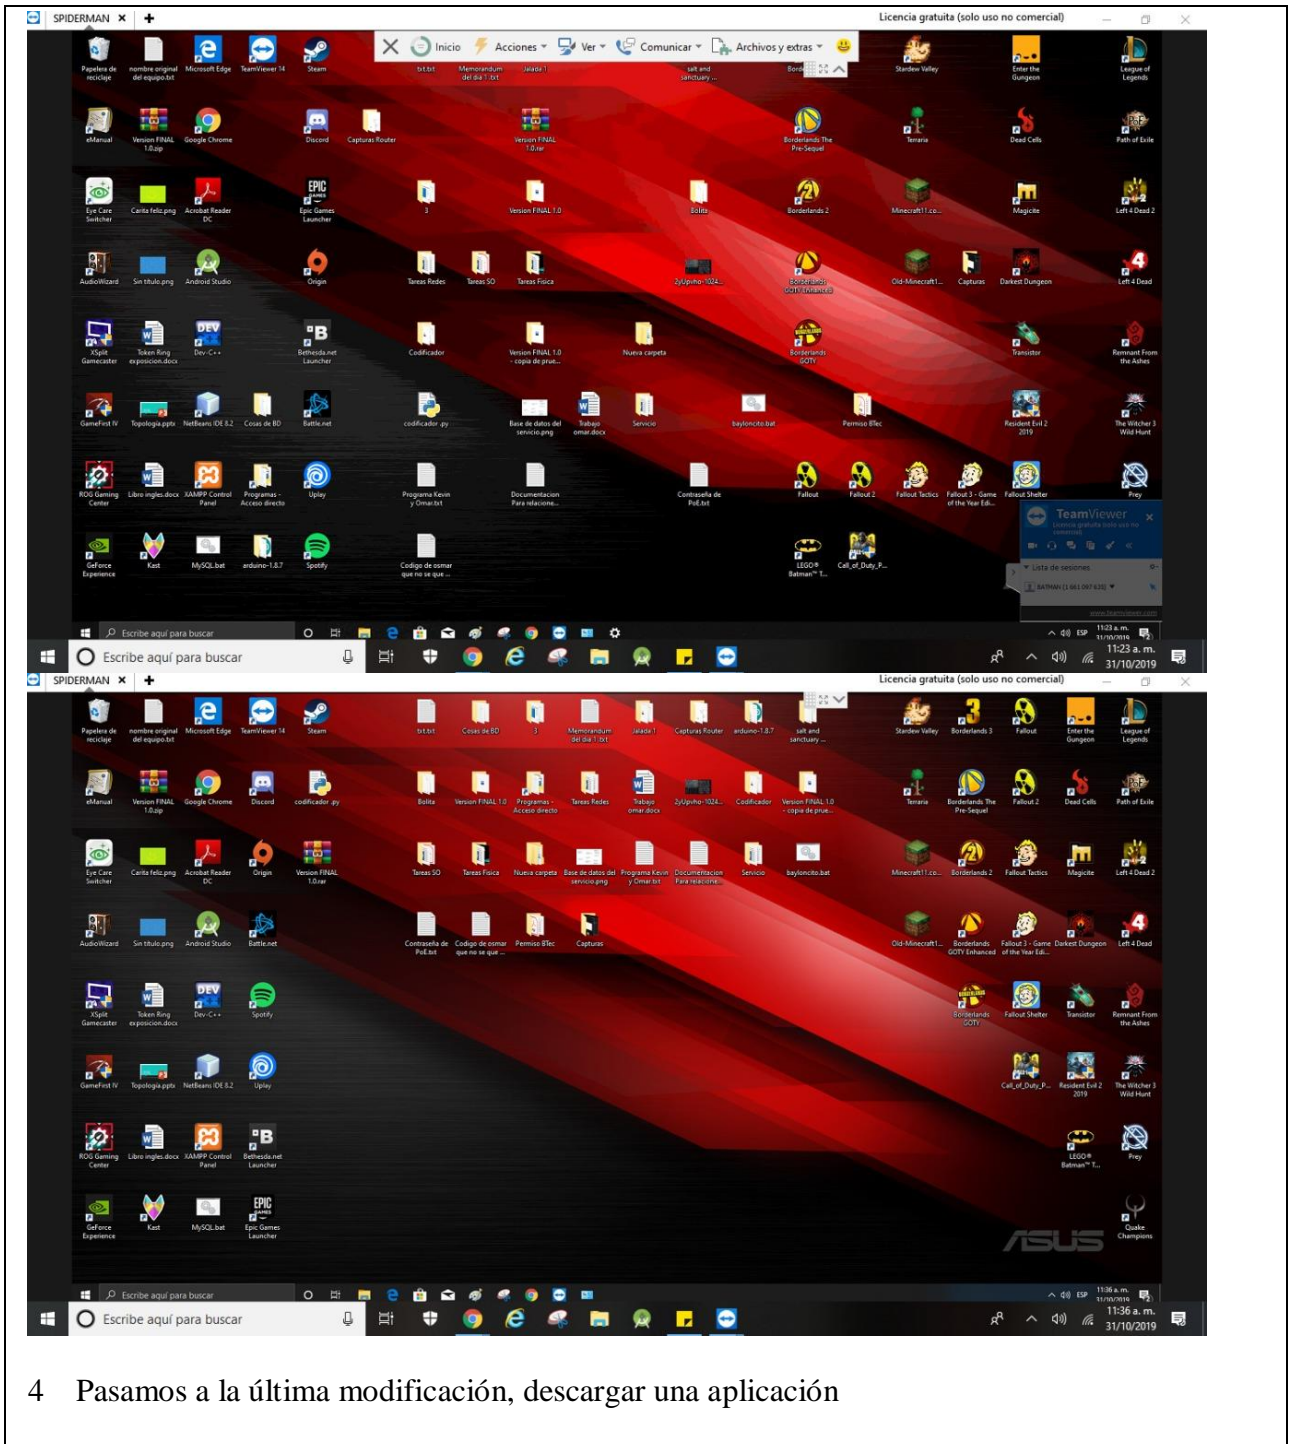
SPIDERMAN × +
Licencia gratuita (solo uso no comercial)

Inicio Acciones Ver Comunicar Archivos y extras

Papelera de reciclaje
nombre original del equipo.txt
Microsoft Edge
TeamViewer 14
Steam
txt.txt
Memorandum del dia 1.txt
Jalada 1
salt and sanctuary ...
Stardew Valley
Enter the Gungeon
League of Legends
eManual
Version FINAL 1.0.zip
Google Chrome
Discord
Capturas Router
Version FINAL 1.0.rar
Borderlands The Pre-Sequel
Terraria
Dead Cells
Path of Exile
Eye Care Switcher
Carita feliz.png
Acrobat Reader DC
Epic Games Launcher
3
Version FINAL 1.0
Bolita
Borderlands 2
Minecraft1.1.co...
Magicite
Left 4 Dead 2
AudioWizard
Sin titulo.png
Android Studio
Origin
Tareas Redes
Tareas SO
Tareas Fisica
2yUpvho-1024...
Borderlands GOTY Enhanced
Old-Minecraft1...
Capturas
Darkest Dungeon
Left 4 Dead
XSplit Gamecaster
Token Ring exposicion.docx
Dev-C++
Bethesda.net Launcher
Codificador
Version FINAL 1.0 - copia de prue...
Nueva carpeta
Borderlands GOTY
Transistor
Remnant From the Ashes
GameFirst IV
Topologia.pptx
NetBeans IDE 8.2
Cosas de BD
Battle.net
codificador .py
Base de datos del servicio.png
Trabajo omar.docx
Servicio
bayloncito.bat
Permiso 8Tec
Resident Evil 2 2019
The Witcher 3 Wild Hunt
ROG Gaming Center
Libro ingles.docx
XAMPP Control Panel
Programas - Acceso directo
Uplay
Programa Kevin y Omar.txt
Documentacion Para relacione...
Contraseña de PoE.txt
Fallout
Fallout 2
Fallout Tactics
Fallout 3 - Game of the Year Edi...
Fallout Shelter
Prey
GeForce Experience
Kast
MySQL.bat
arduino-1.8.7
Spotify
Codigo de osmar que no se que ...
LEGO® Batman™ T...
Call_of_Duty_P...
TeamViewer
Licencia gratuita (solo uso no comercial)
Lista de sesiones
BATMAN
www.teamviewer.com
Escribe aquí para buscar
11:23 a. m. 31/10/2019
Escribe aquí para buscar
11:23 a. m.
31/10/2019

SPIDERMAN × +
Licencia gratuita (solo uso no comercial)
Papelera de reciclaje
nombre original del equipo.txt
Microsoft Edge
TeamViewer 14
Steam
txt.txt
Cosas de BD
3
Memorandum del dia 1.txt
Jalada 1
Capturas Router
arduino-1.8.7
salt and sanctuary ...
Stardew Valley
Borderlands 3
Fallout
Enter the Gungeon
League of Legends
eManual
Version FINAL 1.0.zip
Google Chrome
Discord
codificador .py
Bolita
Version FINAL 1.0
Programas - Acceso directo
Tareas Redes
Trabajo omar.docx
2yUpvho-1024...
Codificador
Version FINAL 1.0 - copia de prue...
Terraria
Borderlands The Pre-Sequel
Fallout 2
Dead Cells
Path of Exile
Eye Care Switcher
Carita feliz.png
Acrobat Reader DC
Origin
Version FINAL 1.0.rar
Tareas SO
Tareas Fisica
Nueva carpeta
Base de datos del servicio.png
Programa Kevin y Omar.txt
Documentacion Para relacione...
Servicio
bayloncito.bat
Minecraft1.1.co...
Borderlands 2
Fallout Tactics
Magicite
Left 4 Dead 2
AudioWizard
Sin titulo.png
Android Studio
Battle.net
Contraseña de PoE.txt
Codigo de osmar que no se que ...
Permiso 8Tec
Capturas
Old-Minecraft1...
Borderlands GOTY Enhanced
Fallout 3 - Game of the Year Edi...
Darkest Dungeon
Left 4 Dead
XSplit Gamecaster
Token Ring exposicion.docx
Dev-C++
Spotify
Borderlands GOTY
Fallout Shelter
Transistor
Remnant From the Ashes
GameFirst IV
Topologia.pptx
NetBeans IDE 8.2
Uplay
Call_of_Duty_P...
Resident Evil 2 2019
The Witcher 3 Wild Hunt
ROG Gaming Center
Libro ingles.docx
XAMPP Control Panel
Bethesda.net Launcher
LEGO® Batman™ T...
Prey
GeForce Experience
Kast
MySQL.bat
Epic Games Launcher
ASUS
Quake Champions
Escribe aquí para buscar
11:36 a. m. 31/10/2019
Escribe aquí para buscar
11:36 a. m.
31/10/2019

4 Pasamos a la última modificación, descargar una aplicación